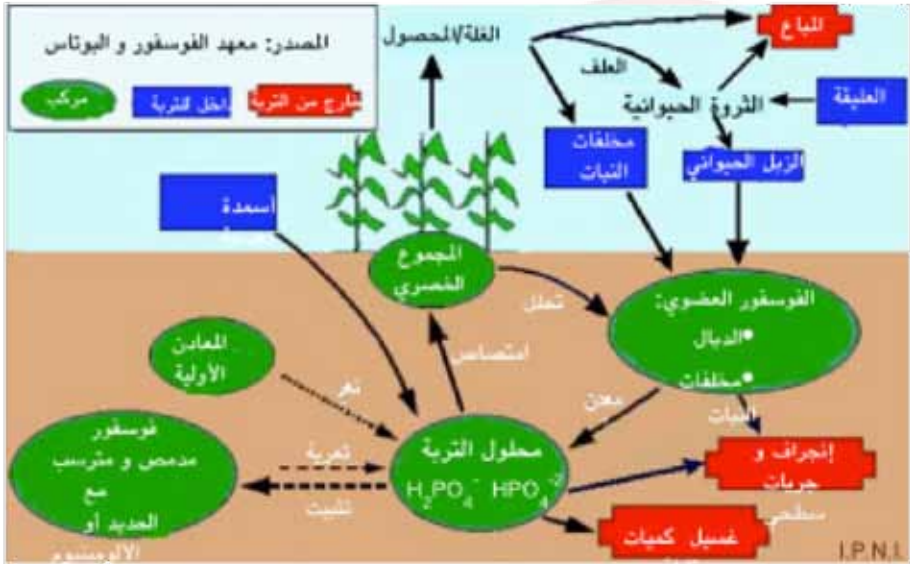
المصدر: معهد الفوسفور و البوتاس

مركب

داخل التربة

خارج من التربة

الغلة/المحصول

المباع

العلف

الثروة الحيوانية

العليقة

مخلفات النبات

الزبل الحيواني

أسمدة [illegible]

المجموع الخضري

تحلل

الفوسفور العضوي:
• الدبال
• مخلفات النبات

المعادن الأولية

تجوية

امتصاص

معدنة

فوسفور مدمص و مترسب مع الحديد أو الالومنيوم

تعرية

تثبيت

محلول التربة
$H_2PO_4^-$ $HPO_4^{-2}$

إنجراف و جريان سطحي

غسيل كميات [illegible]

I.P.N.I.